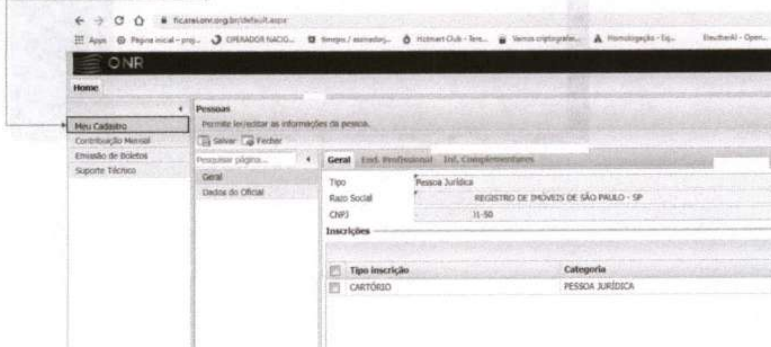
ficaraonr.org.br/default.aspx

Apps Página inicial - proj... OPERADOR NACIO... Tempo / asmadoj... Hotmart Club - Tere... Vamos criptografar... Homologação - Ej... Eleuthenkl - Open...

ONR

Home

Meu Cadastro
Contribuição Mensal
Emissão de Boletos
Suporte Técnico

Pessoas
Permite ler/editar as informações da pessoa.

Salvar Fechar

Pesquisar página...
Geral
Dados do Oficial

Geral End. Profissional Inf. Complementares

| Tipo | Pessoa Jurídica |
|---|---|
| Razo Social | REGISTRO DE IMÓVEIS DE SÃO PAULO - SP |
| CNPJ | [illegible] 11-50 |

Inscrições

| | Tipo inscrição | Categoria |
|---|---|---|
| | CARTÓRIO | PESSOA JURÍDICA |